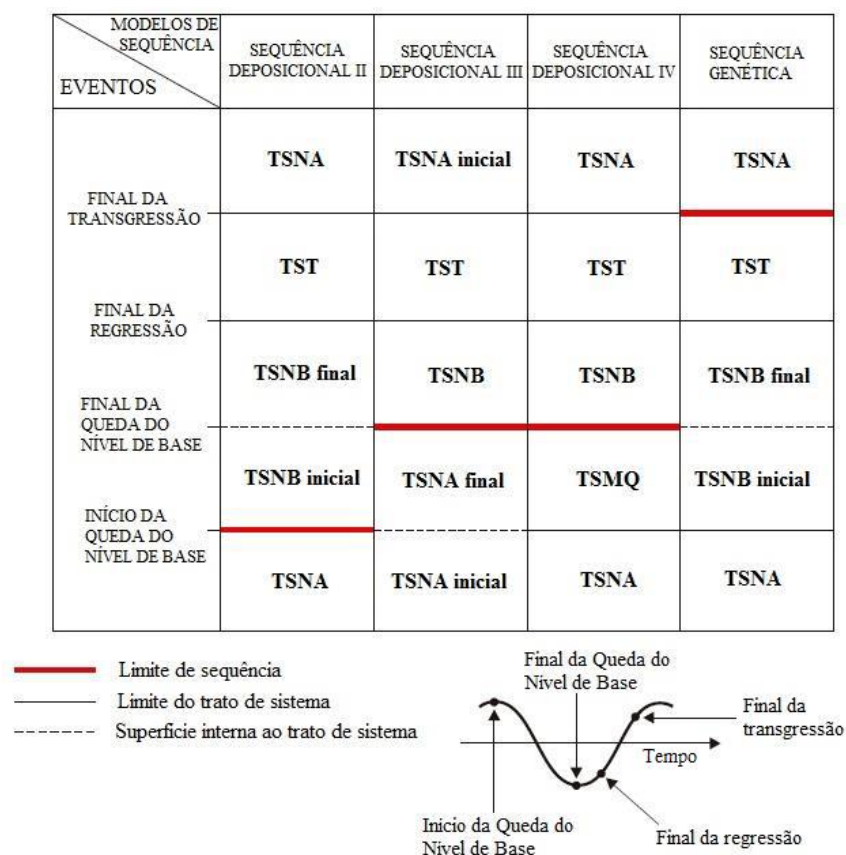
| MODELOS DE SEQUÊNCIA / EVENTOS | SEQUÊNCIA DEPOSICIONAL II | SEQUÊNCIA DEPOSICIONAL III | SEQUÊNCIA DEPOSICIONAL IV | SEQUÊNCIA GENÉTICA |
|---|---|---|---|---|
| | TSNA | TSNA inicial | TSNA | TSNA |
| FINAL DA TRANSGRESSÃO | TST | TST | TST | TST |
| FINAL DA REGRESSÃO | TSNB final | TSNB | TSNB | TSNB final |
| FINAL DA QUEDA DO NÍVEL DE BASE | TSNB inicial | TSNA final | TSMQ | TSNB inicial |
| INÍCIO DA QUEDA DO NÍVEL DE BASE | TSNA | TSNA inicial | TSNA | TSNA |

Limite de sequência
Limite do trato de sistema
Superfície interna ao trato de sistema

Final da Queda do Nível de Base
Final da transgressão
Tempo
Inicio da Queda do Nível de Base
Final da regressão